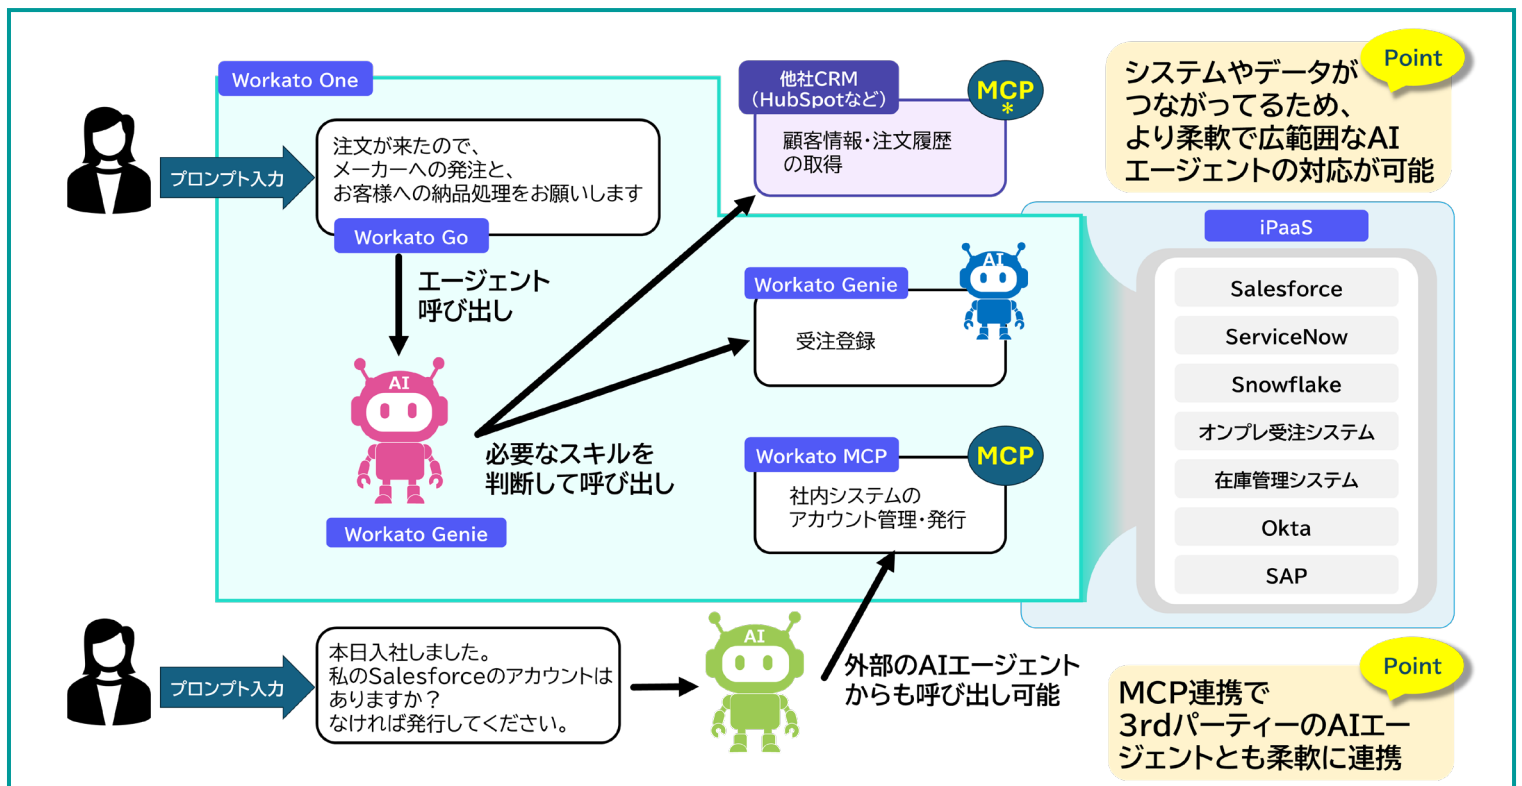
Workato One

プロンプト入力

注文が来たので、メーカーへの発注と、お客様への納品処理をお願いします

Workato Go

エージェント呼び出し

AI

Workato Genie

必要なスキルを判断して呼び出し

他社CRM
(HubSpotなど)

MCP
*

顧客情報・注文履歴の取得

Workato Genie

受注登録

AI

Workato MCP

MCP

社内システムのアカウント管理・発行

Point

システムやデータがつながってるため、より柔軟で広範囲なAIエージェントの対応が可能

iPaaS

Salesforce

ServiceNow

Snowflake

オンプレ受注システム

在庫管理システム

Okta

SAP

プロンプト入力

本日入社しました。
私のSalesforceのアカウントはありますか？
なければ発行してください。

AI

外部のAIエージェントからも呼び出し可能

Point

MCP連携で3rdパーティーのAIエージェントとも柔軟に連携